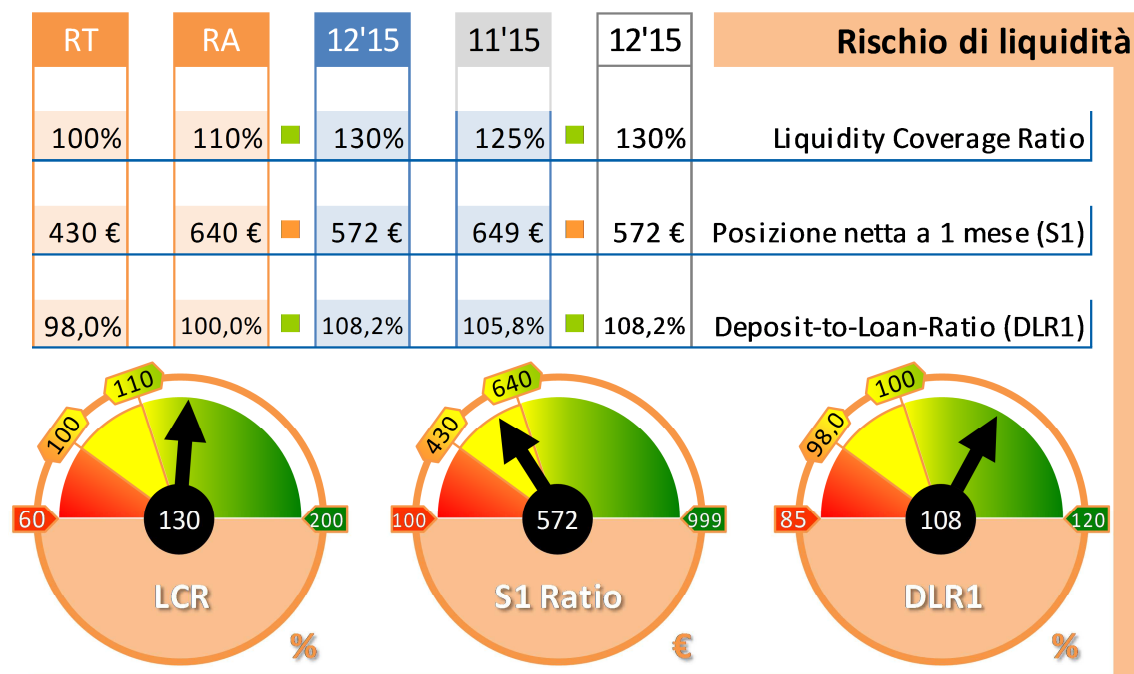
| RT | RA | | 12'15 | 11'15 | | 12'15 | Rischio di liquidità |
|---|---|---|---|---|---|---|---|
| 100% | 110% | | 130% | 125% | | 130% | Liquidity Coverage Ratio |
| 430 € | 640 € | | 572 € | 649 € | | 572 € | Posizione netta a 1 mese (S1) |
| 98,0% | 100,0% | | 108,2% | 105,8% | | 108,2% | Deposit-to-Loan-Ratio (DLR1) |

110
100
60
130
200
LCR
%

640
430
100
572
999
S1 Ratio
€

100
98,0
85
108
120
DLR1
%